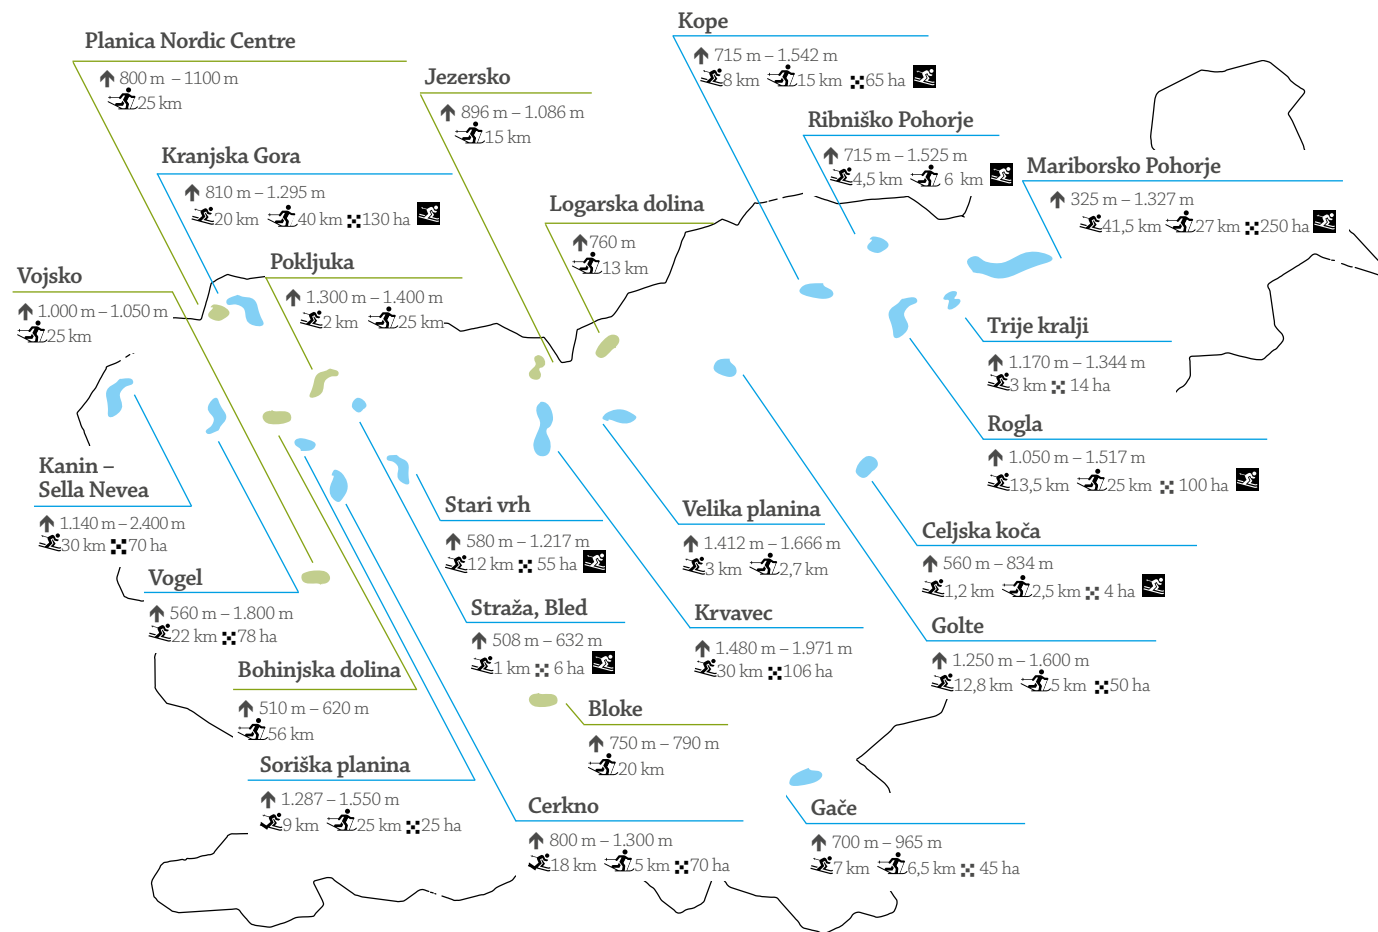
Planica Nordic Centre
800 m – 1100 m
25 km

Jezersko
896 m – 1.086 m
15 km

Kope
715 m – 1.542 m
8 km 15 km 65 ha

Ribniško Pohorje
715 m – 1.525 m
4,5 km 6 km

Mariborsko Pohorje
325 m – 1.327 m
41,5 km 27 km 250 ha

Kranjska Gora
810 m – 1.295 m
20 km 40 km 130 ha

Logarska dolina
760 m
13 km

Vojsko
1.000 m – 1.050 m
25 km

Pokljuka
1.300 m – 1.400 m
2 km 25 km

Trije kralji
1.170 m – 1.344 m
3 km 14 ha

Rogla
1.050 m – 1.517 m
13,5 km 25 km 100 ha

Kanin – Sella Nevea
1.140 m – 2.400 m
30 km 70 ha

Stari vrh
580 m – 1.217 m
12 km 55 ha

Velika planina
1.412 m – 1.666 m
3 km 2,7 km

Celjska koča
560 m – 834 m
1,2 km 2,5 km 4 ha

Vogel
560 m – 1.800 m
22 km 78 ha

Straža, Bled
508 m – 632 m
1 km 6 ha

Krvavec
1.480 m – 1.971 m
30 km 106 ha

Golte
1.250 m – 1.600 m
12,8 km 5 km 50 ha

Bohinjska dolina
510 m – 620 m
56 km

Bloke
750 m – 790 m
20 km

Soriška planina
1.287 – 1.550 m
9 km 25 km 25 ha

Cerkno
800 m – 1.300 m
18 km 5 km 70 ha

Gače
700 m – 965 m
7 km 6,5 km 45 ha